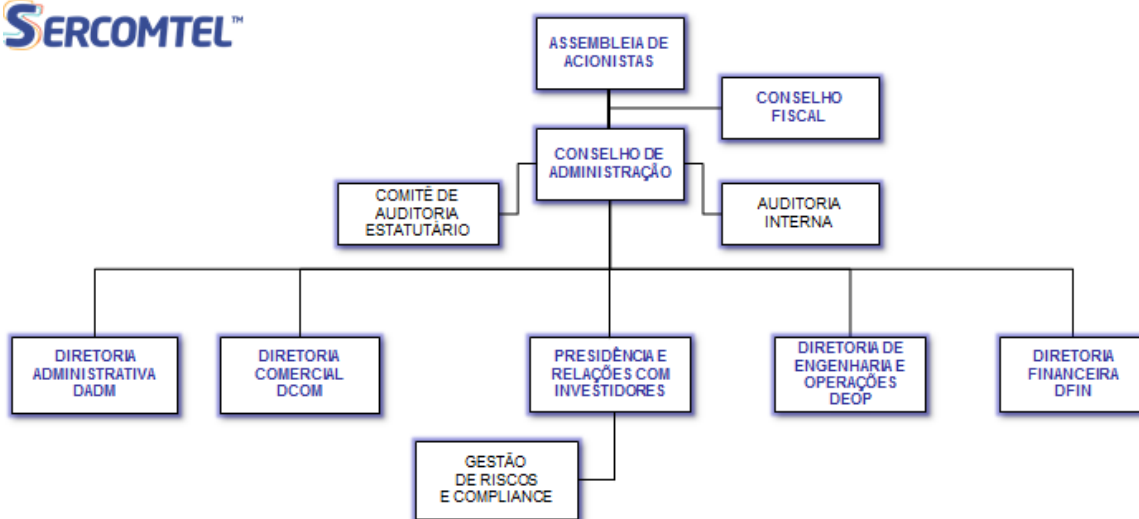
SERCOMTEL™

ASSEMBLEIA DE ACIONISTAS

CONSELHO FISCAL

CONSELHO DE ADMINISTRAÇÃO

COMITÊ DE AUDITORIA ESTATUTÁRIO

AUDITORIA INTERNA

DIRETORIA ADMINISTRATIVA DADM

DIRETORIA COMERCIAL DCOM

PRESIDÊNCIA E RELAÇÕES COM INVESTIDORES

DIRETORIA DE ENGENHARIA E OPERAÇÕES DEOP

DIRETORIA FINANCEIRA DFIN

GESTÃO DE RISCOS E COMPLIANCE